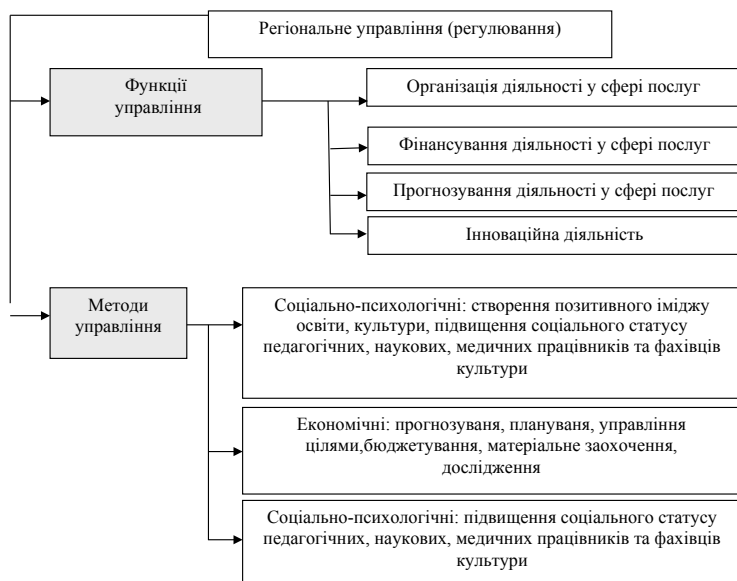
Регіональне управління (регулювання)

Функції управління

Організація діяльності у сфері послуг

Фінансування діяльності у сфері послуг

Прогнозування діяльності у сфері послуг

Інноваційна діяльність

Методи управління

Соціально-психологічні: створення позитивного іміджу освіти, культури, підвищення соціального статусу педагогічних, наукових, медичних працівників та фахівців культури

Економічні: прогнозуваня, плануваня, управління цілями,бюджетування, матеріальне заохочення, дослідження

Соціально-психологічні: підвищення соціального статусу педагогічних, наукових, медичних працівників та фахівців культури